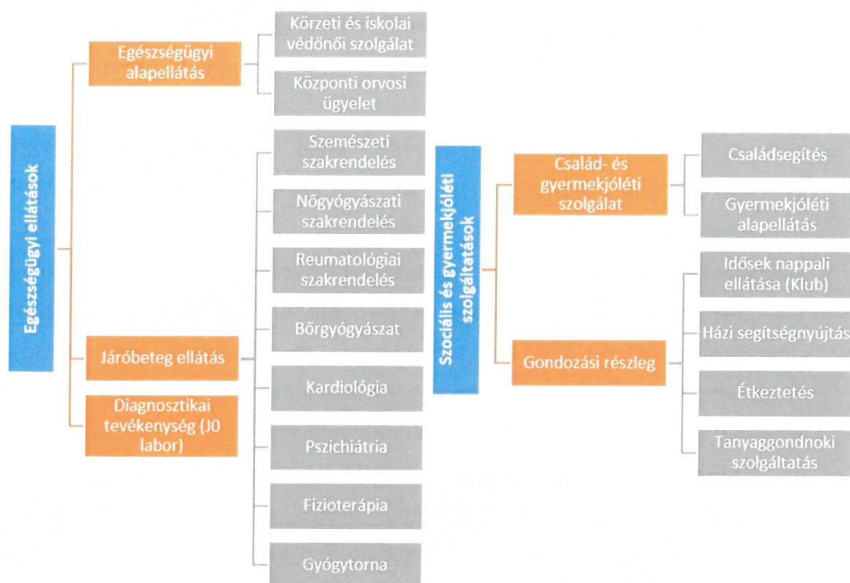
Egészségügyi ellátások

Egészségügyi alapellátás

Körzeti és iskolai védőnői szolgálat

Központi orvosi ügyelet

Járóbeteg ellátás

Szemészeti szakrendelés

Nőgyógyászati szakrendelés

Reumatológiai szakrendelés

Bőrgyógyászat

Kardiológia

Pszichiátria

Fizioterápia

Gyógytorna

Diagnosztikai tevékenység (J0 labor)

Szociális és gyermekjóléti szolgáltatások

Család- és gyermekjóléti szolgálat

Családsegítés

Gyermekjóléti alapellátás

Gondozási részleg

Idősek nappali ellátása (Klub)

Házi segítségnyújtás

Étkeztetés

Tanyaggondnoki szolgáltatás